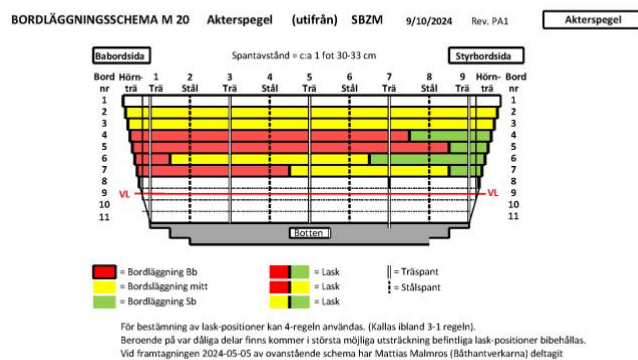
BORDLÄGGNINGSSCHEMA M 20 Akterspegel (utifrån) SBZM 9/10/2024 Rev. PA1

Akterspegel

Babordsida

Spantavstånd = c:a 1 fot 30-33 cm

Styrbordsida

Bord nr

Hörn-trä

1 Trä

2 Stål

3 Trä

4 Stål

5 Trä

6 Stål

7 Trä

8 Stål

9 Trä

Hörn-trä

Bord nr

1
2
3
4
5
6
7
8
9
10
11

VL

VL

1
2
3
4
5
6
7
8
9
10
11

Botten

= Bordläggning Bb
= Bordläggning mitt
= Bordläggning Sb

= Lask
= Lask
= Lask

= Träspant
= Stålspant

För bestämning av lask-positioner kan 4-regeln användas. (Kallas ibland 3-1 regeln).
Beroende på var dåliga delar finns kommer i största möjliga utsträckning befintliga lask-positioner bibehållas.
Vid framtagningen 2024-05-05 av ovanstående schema har Mattias Malmros (Båthantverkarna) deltagit